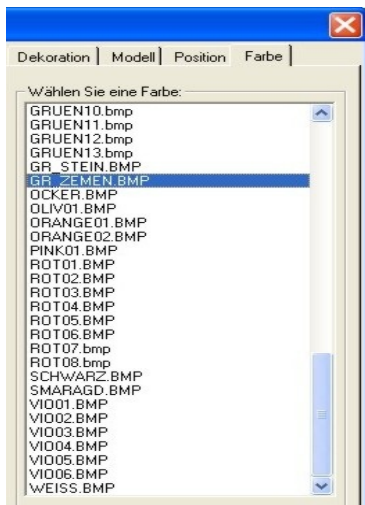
Dekoration | Modell | Position | Farbe

Wählen Sie eine Farbe:

GRUEN10.bmp
GRUEN11.bmp
GRUEN12.bmp
GRUEN13.bmp
GR_STEIN.BMP
GR_ZEMEN.BMP
OCKER.BMP
OLIV01.BMP
ORANGE01.BMP
ORANGE02.BMP
PINK01.BMP
ROT01.BMP
ROT02.BMP
ROT03.BMP
ROT04.BMP
ROT05.BMP
ROT06.BMP
ROT07.bmp
ROT08.bmp
SCHWARZ.BMP
SMARAGD.BMP
VIO01.BMP
VIO02.BMP
VIO03.BMP
VIO04.BMP
VIO05.BMP
VIO06.BMP
WEISS.BMP